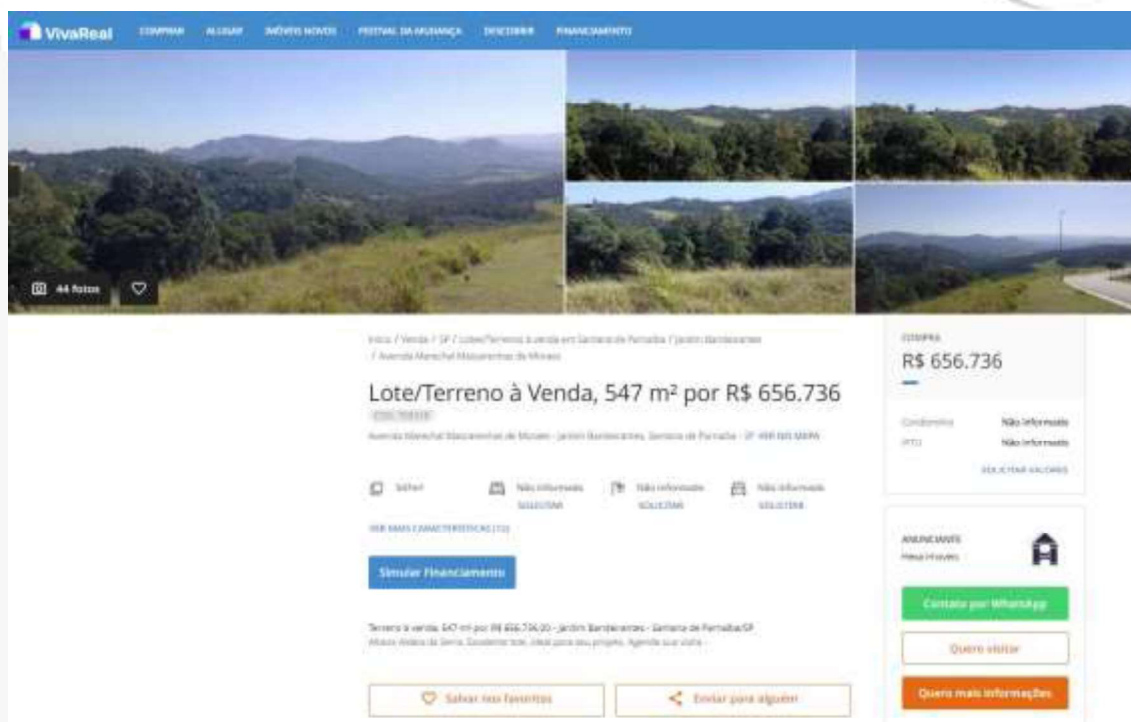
VivaReal COMPRAR ALUGAR IMÓVEIS NOVOS FESTIVAL DA MUDANÇA DESCOBRIR FINANCIAMENTO

44 fotos

Início / Venda / SP / Lote/Terreno à venda em Santana de Parnaíba / Jardim Bandeirantes / Avenida Marechal Mascarenhas de Moraes

Lote/Terreno à Venda, 547 m² por R$ 656.736

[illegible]

Avenida Marechal Mascarenhas de Moraes - Jardim Bandeirantes, Santana de Parnaíba - SP VER NO MAPA

Salvar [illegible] Não informado SOLICITAR Não informado SOLICITAR Não informado SOLICITAR

VER MAIS CARACTERÍSTICAS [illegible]

Simular Financiamento

Terreno à venda, 547 m² por R$ 656.736,00 - Jardim Bandeirantes - Santana de Parnaíba/SP
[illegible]

Salvar nos favoritos Enviar para alguém

COMPRA
R$ 656.736

Condomínio Não informado
IPTU Não informado
SOLICITAR VALORES

ANUNCIANTE
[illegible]

Contato por WhatsApp
Quero visitar
Quero mais informações